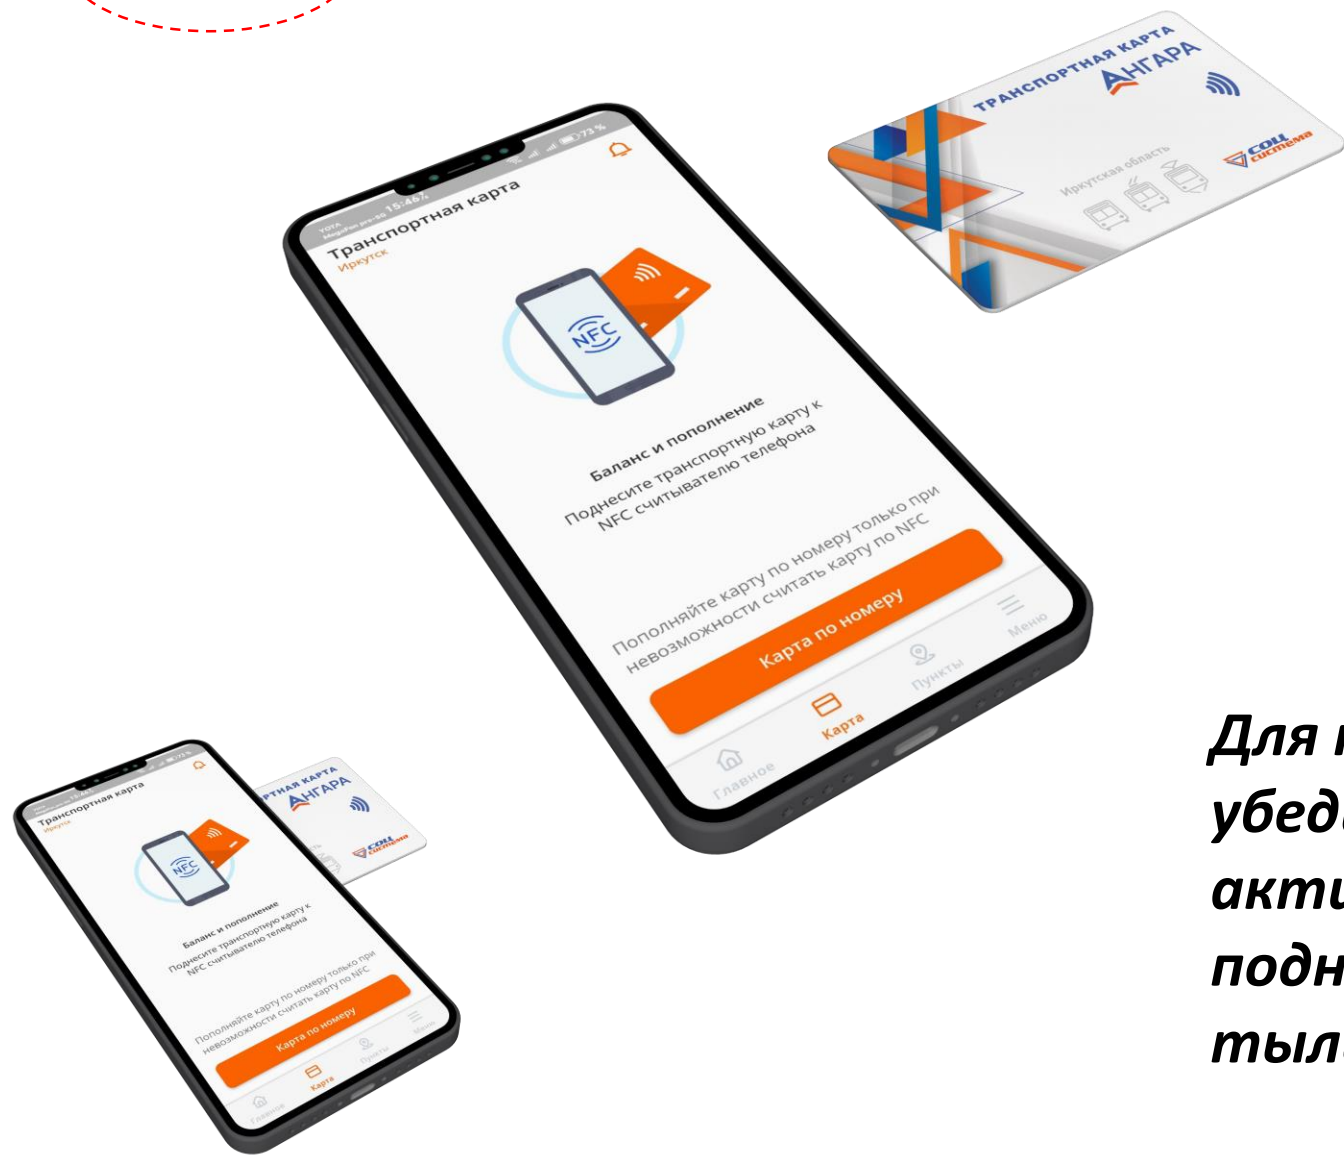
YOTA MegaFon pre-go 15:46 73 %

Транспортная карта
Иркутск

NFC

Баланс и пополнение
Поднесите транспортную карту к NFC считывателю телефона

Пополняйте карту по номеру только при невозможности считать карту по NFC

Карта по номеру

Главное
Карта
Пункты
Меню

ТРАНСПОРТНАЯ КАРТА
АНГАРА
Иркутская область
СОЦ система

Транспортная карта
Иркутск
NFC
Баланс и пополнение
Поднесите транспортную карту к NFC считывателю телефона
Пополняйте карту по номеру только при невозможности считать карту по NFC
Карта по номеру
Главное
Карта
Пункты
Меню

ТРАНСПОРТНАЯ КАРТА
АНГАРА
СОЦ система

Для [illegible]
убед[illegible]
акти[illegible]
подн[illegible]
тыл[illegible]